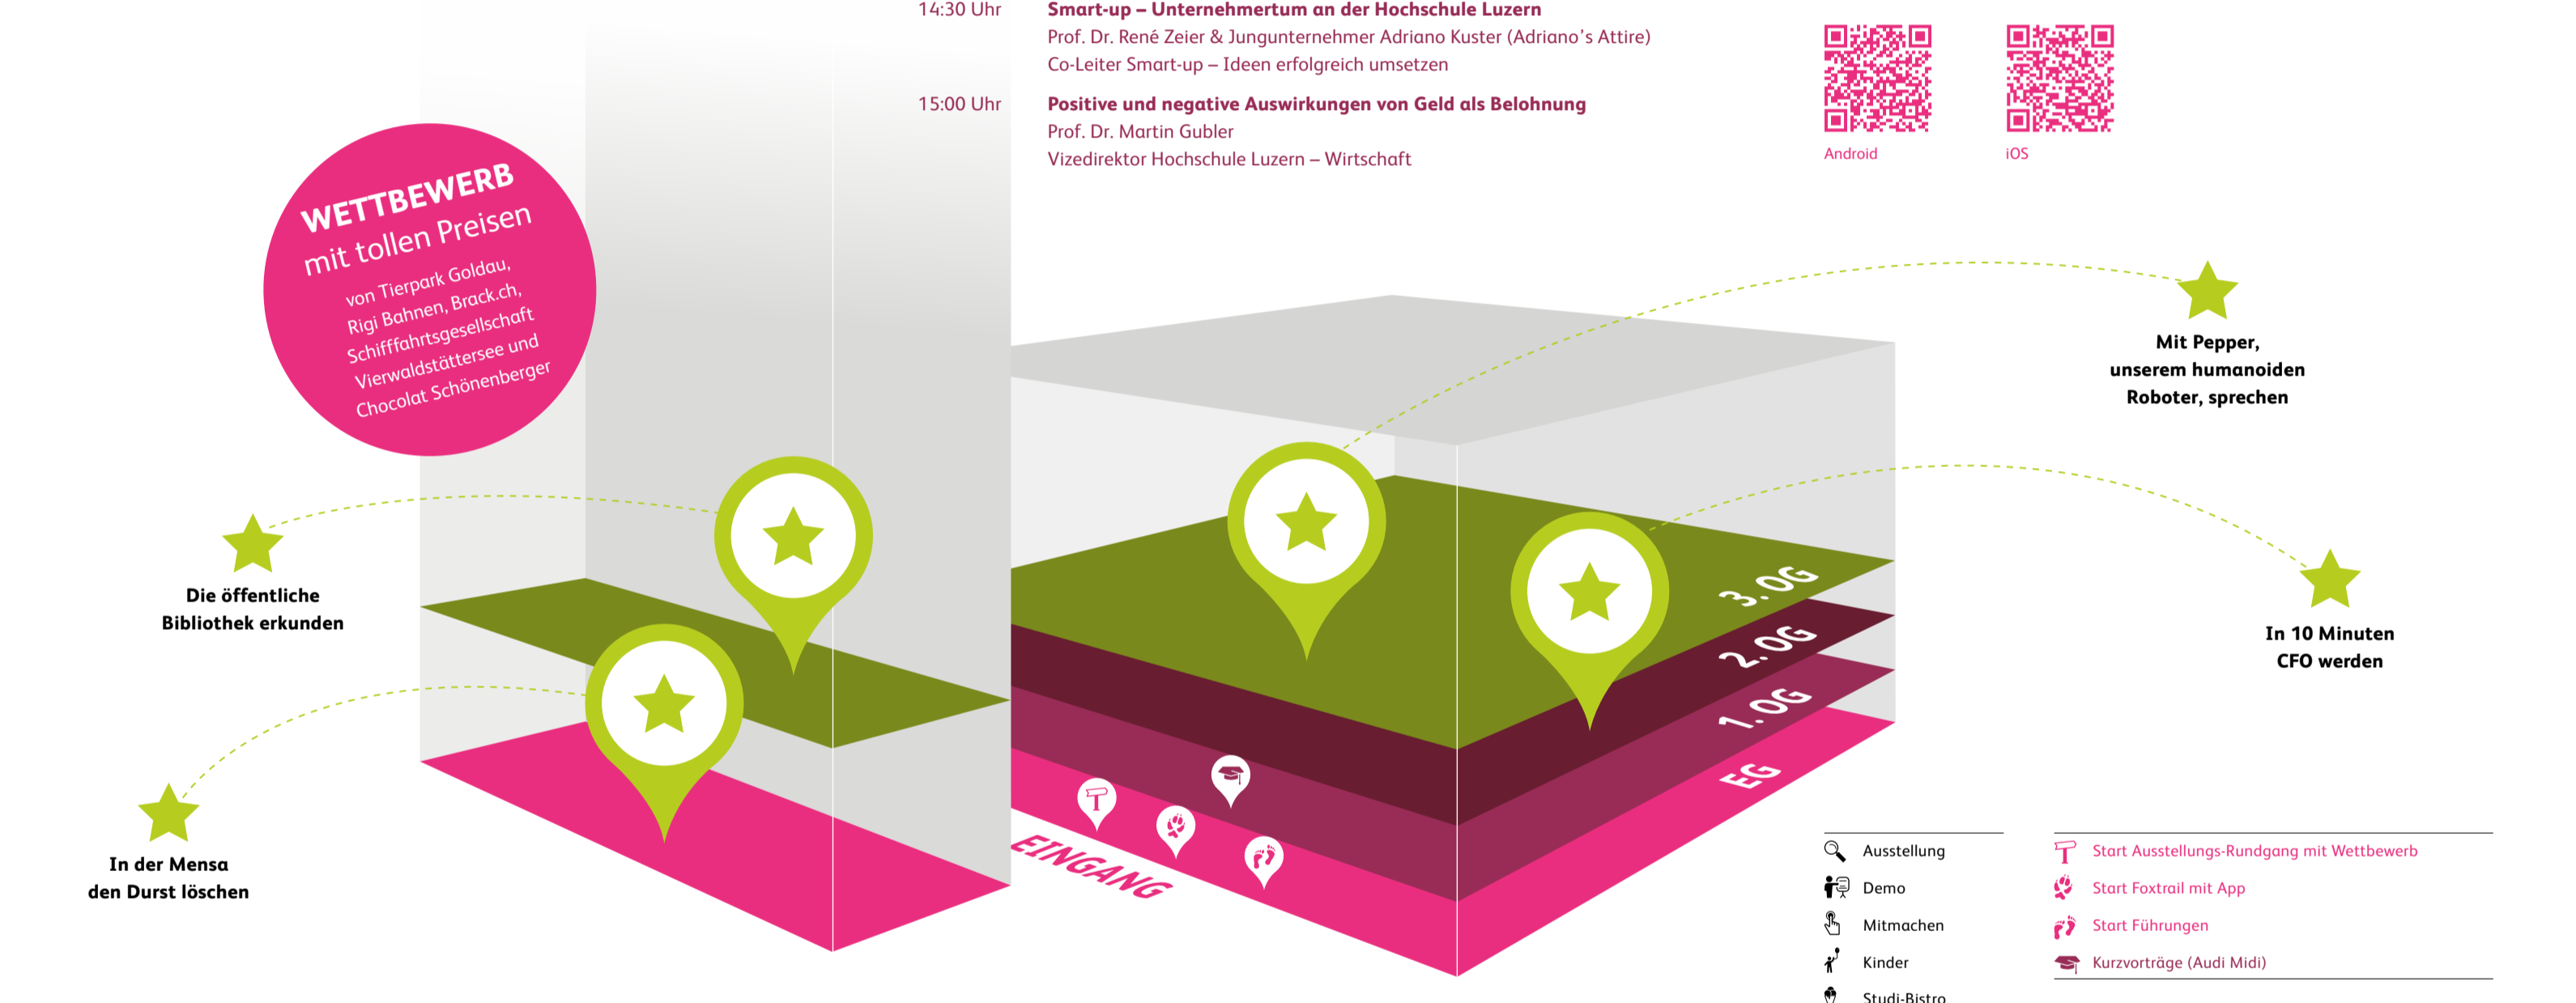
14:30 Uhr
Smart-up – Unternehmertum an der Hochschule Luzern
Prof. Dr. René Zeier & Jungunternehmer Adriano Kuster (Adriano's Attire)
Co-Leiter Smart-up – Ideen erfolgreich umsetzen

15:00 Uhr
Positive und negative Auswirkungen von Geld als Belohnung
Prof. Dr. Martin Gubler
Vizedirektor Hochschule Luzern – Wirtschaft

Android

iOS

WETTBEWERB
mit tollen Preisen
von Tierpark Goldau, Rigi Bahnen, Brack.ch, Schifffahrtsgesellschaft Vierwaldstättersee und Chocolat Schönenberger

Mit Pepper, unserem humanoiden Roboter, sprechen

Die öffentliche Bibliothek erkunden

In 10 Minuten CFO werden

3.OG
2.OG
1.OG
EG

In der Mensa den Durst löschen

EINGANG

Ausstellung
Demo
Mitmachen
Kinder
Studi-Bistro

Start Ausstellungs-Rundgang mit Wettbewerb
Start Foxtrail mit App
Start Führungen
Kurzvorträge (Audi Midi)